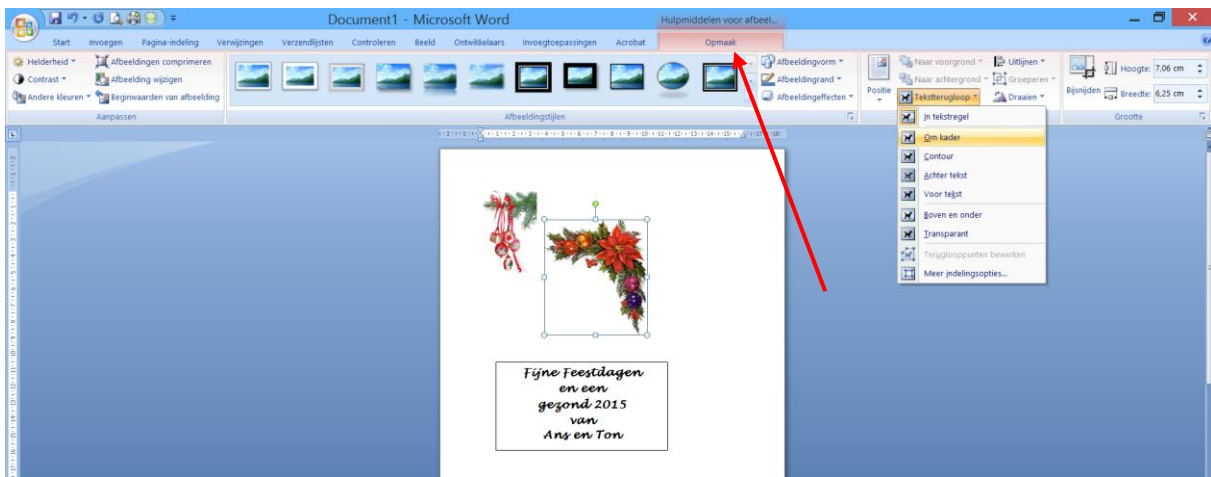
Document1 - Microsoft Word

Hulpmiddelen voor afbeel...

Start Invoegen Pagina-indeling Verwijzingen Verzendlijsten Controleren Beeld Ontwikkelaars Invoegtoepassingen Acrobat Opmaak

Helderheid
Contrast
Andere kleuren
Afbeeldingen comprimeren
Afbeelding wijzigen
Beginwaarden van afbeelding
Aanpassen

Afbeeldingsstijlen

Afbeeldingsvorm
Afbeeldingrand
Afbeeldingeffecten

Positie
Naar voorgrond
Naar achtergrond
Tekstterugloop
Uitlijnen
Groeperen
Draaien

Bijsnijden
Hoogte: 7,06 cm
Breedte: 6,25 cm
Grootte

In tekstregel
Om kader
Contour
Achter tekst
Voor tekst
Boven en onder
Transparant
Terugloopunten bewerken
Meer indelingsopties...

Fijne Feestdagen
en een
gezond 2015
van
Ans en Ton